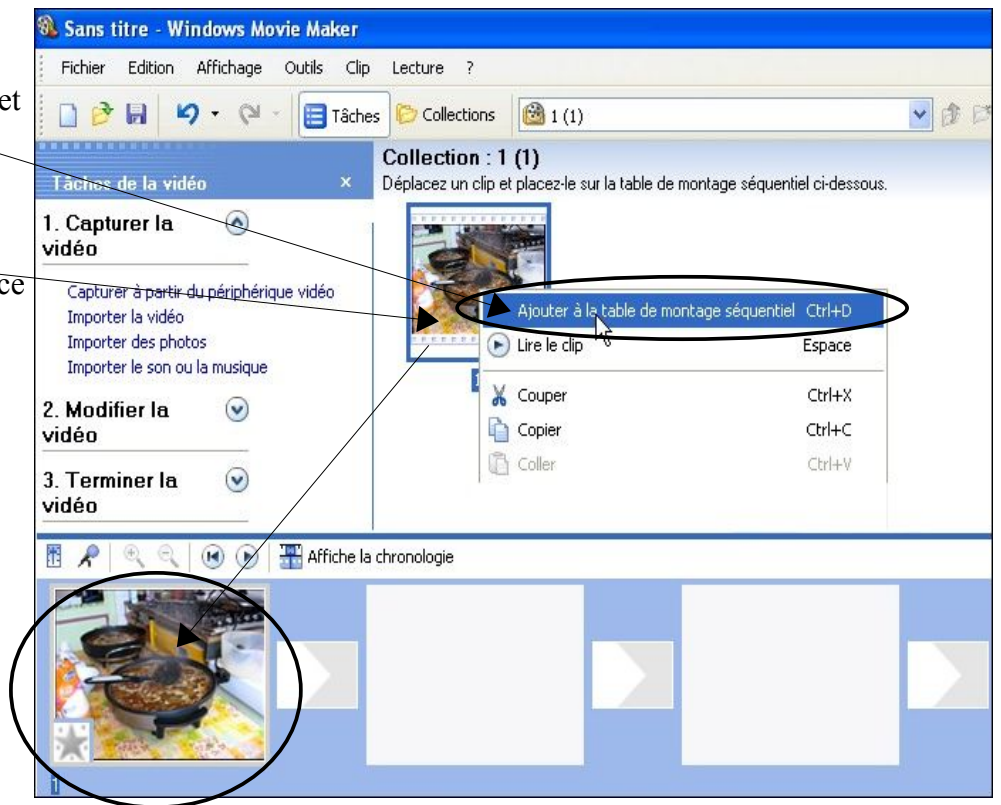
et

ce

Sans titre - Windows Movie Maker

Fichier Edition Affichage Outils Clip Lecture ?

Tâches Collections 1 (1)

Tâches de la vidéo ×

1. Capturer la vidéo

Capturer à partir du périphérique vidéo
Importer la vidéo
Importer des photos
Importer le son ou la musique

2. Modifier la vidéo

3. Terminer la vidéo

Collection : 1 (1)
Déplacez un clip et placez-le sur la table de montage séquentiel ci-dessous.

Ajouter à la table de montage séquentiel Ctrl+D
Lire le clip Espace
Couper Ctrl+X
Copier Ctrl+C
Coller Ctrl+V

Affiche la chronologie